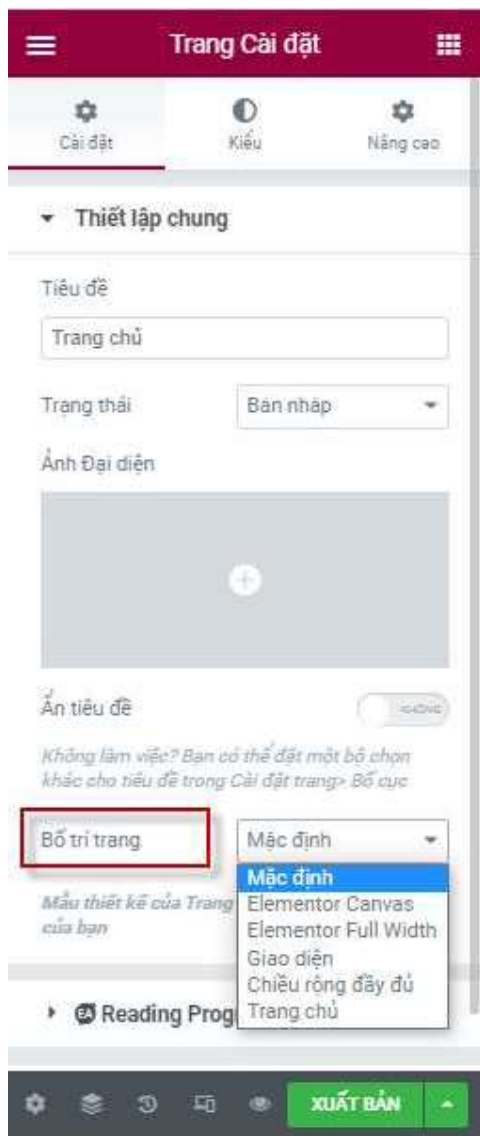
Trang Cài đặt

Cài đặt
Kiểu
Nâng cao

Thiết lập chung

Tiêu đề

Trang chủ

Trạng thái
Bản nháp

Ảnh Đại diện

Ẩn tiêu đề
KHÔNG

Không làm việc? Bạn có thể đặt một bộ chọn khác cho tiêu đề trong Cài đặt trang> Bố cục

Bố trí trang
Mặc định

Mặc định
Elementor Canvas
Elementor Full Width
Giao diện
Chiều rộng đầy đủ
Trang chủ

Mẫu thiết kế của Trang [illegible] của bạn

Reading Prog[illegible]

XUẤT BẢN